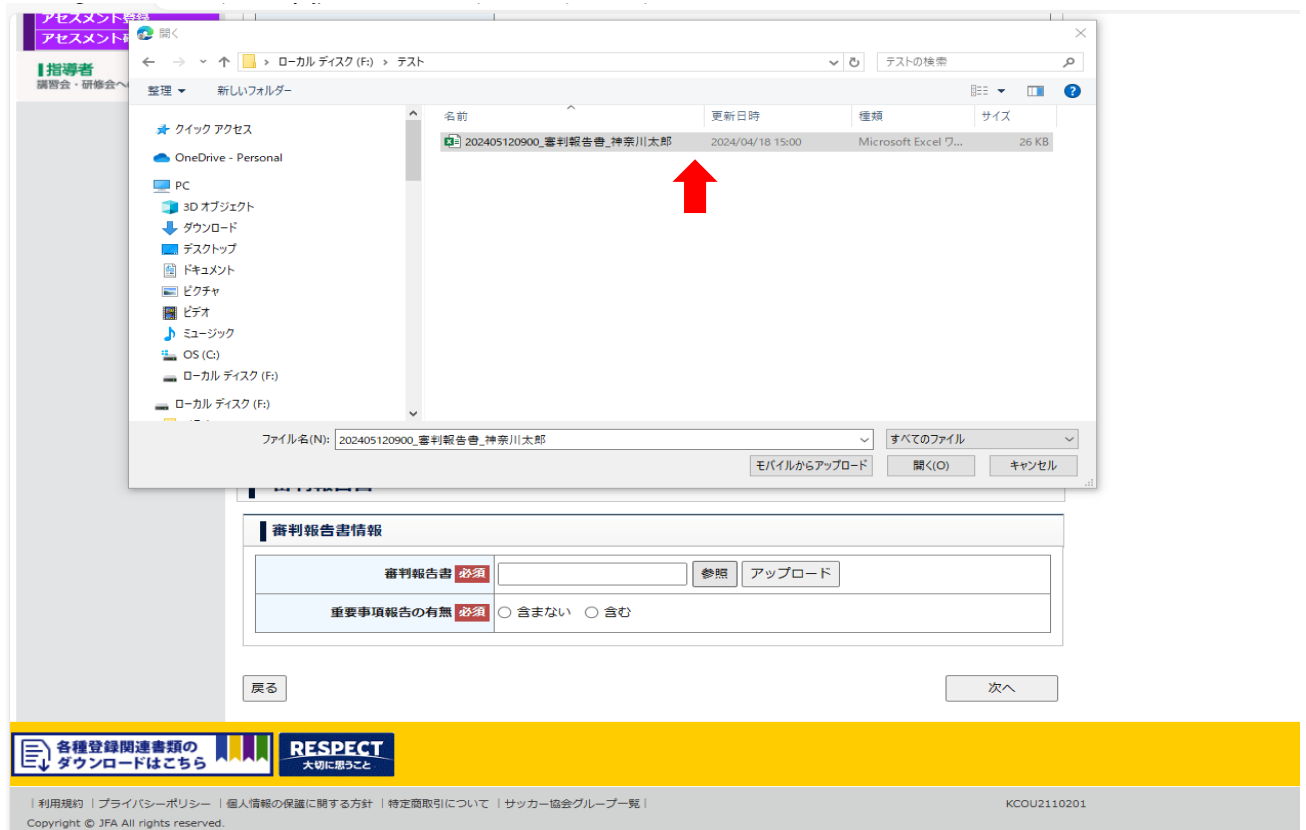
アセスメント
アセスメント
指導者
講習会・研修会へ

開く
ローカル ディスク (F:) › テスト
テストの検索
整理 ▾ 新しいフォルダー

クイック アクセス
OneDrive - Personal
PC
3D オブジェクト
ダウンロード
デスクトップ
ドキュメント
ピクチャ
ビデオ
ミュージック
OS (C:)
ローカル ディスク (F:)
ローカル ディスク (F:)

| 名前 | 更新日時 | 種類 | サイズ |
|---|---|---|---|
| 202405120900_審判報告書_神奈川太郎 | 2024/04/18 15:00 | Microsoft Excel ワ... | 26 KB |

ファイル名(N): 202405120900_審判報告書_神奈川太郎
すべてのファイル
モバイルからアップロード 開く(O) キャンセル

審判報告書情報

| 審判報告書 必須 | 参照 アップロード |
|---|---|
| 重要事項報告の有無 必須 | ○ 含まない ○ 含む |

戻る
次へ

各種登録関連書類のダウンロードはこちら
RESPECT 大切に思うこと

| 利用規約 | プライバシーポリシー | 個人情報の保護に関する方針 | 特定商取引について | サッカー協会グループ一覧 |
KCOU2110201
Copyright © JFA All rights reserved.